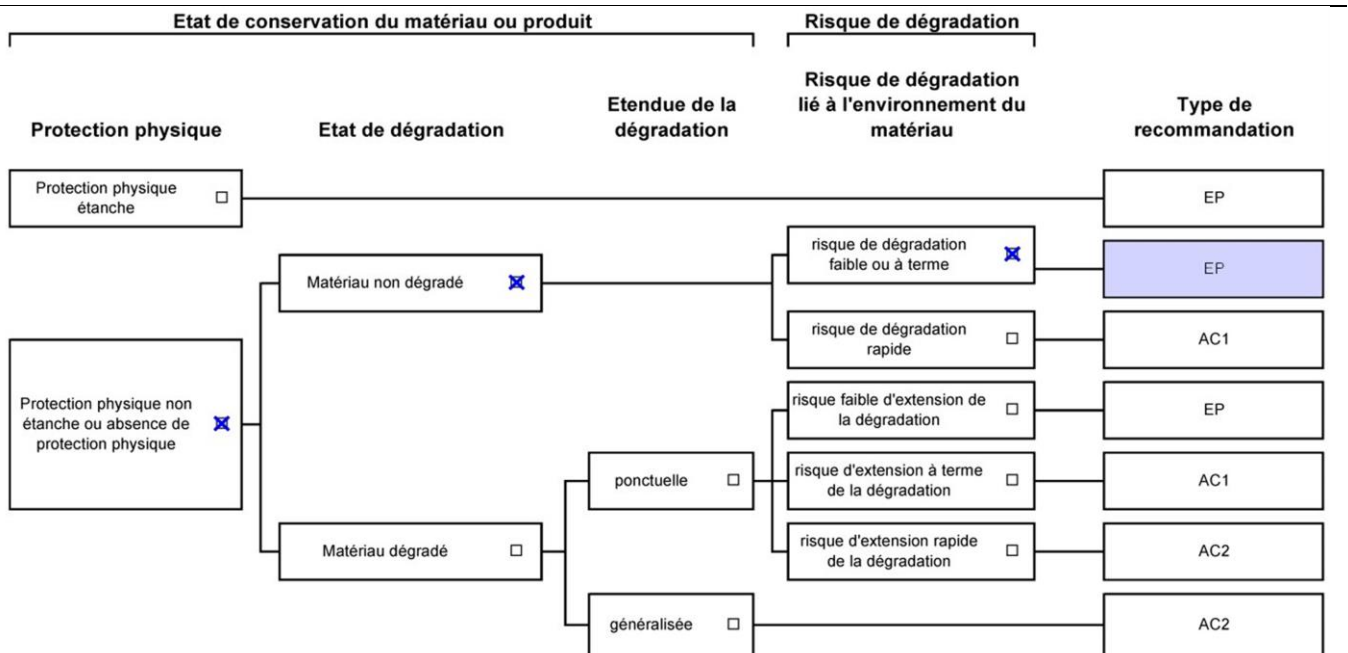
Etat de conservation du matériau ou produit

Risque de dégradation

Protection physique

Etat de dégradation

Etendue de la dégradation

Risque de dégradation lié à l'environnement du matériau

Type de recommandation

Protection physique étanche ☐

EP

Matériau non dégradé ☒

risque de dégradation faible ou à terme ☒

EP

risque de dégradation rapide ☐

AC1

Protection physique non étanche ou absence de protection physique ☒

risque faible d'extension de la dégradation ☐

EP

ponctuelle ☐

risque d'extension à terme de la dégradation ☐

AC1

Matériau dégradé ☐

risque d'extension rapide de la dégradation ☐

AC2

généralisée ☐

AC2